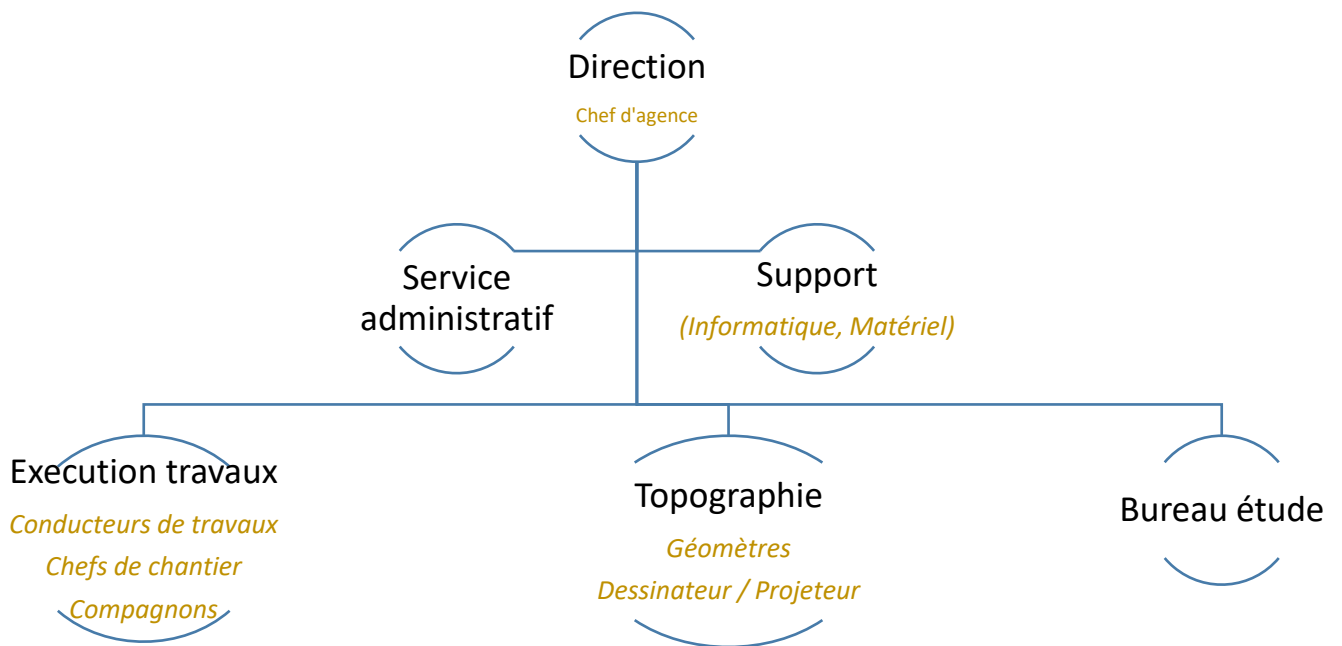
Direction

Chef d'agence

Service administratif

Support

(Informatique, Matériel)

Execution travaux

Conducteurs de travaux

Chefs de chantier

Compagnons

Topographie

Géomètres

Dessinateur / Projeteur

Bureau étude